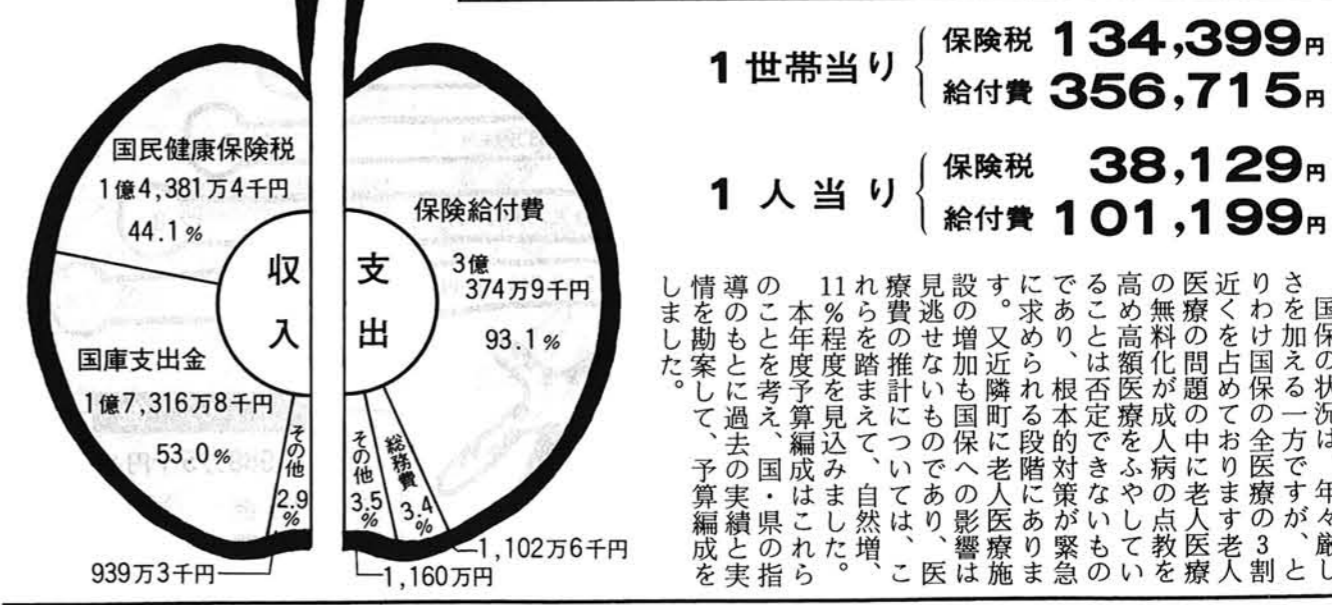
1世帯当り　保険税 134,399円
給付費 356,715円

1人当り　保険税 38,129円
給付費 101,199円

国民健康保険税
1億4,381万4千円
44.1%

国庫支出金
1億7,316万8千円
53.0%

その他
2.9%

939万3千円

収入

支出

保険給付費
3億374万9千円
93.1%

その他
3.5%

総務費
3.4%

1,160万円

1,102万6千円

国保の状況は、年々厳しさを加える一方ですが、とりわけ国保の全医療の3割近くを占めております老人医療の問題の中に老人医療の無料化が成人病の点数を高め高額医療をふやしていることは否定できないものであり、根本的対策が緊急に求められる段階にあります。又近隣町に老人医療施設の増加も国保への影響は見逃せないものであり、医療費の推計については、これらを踏まえて、自然増、11%程度を見込みました。

本年度予算編成はこれらのことを考え、国・県の指導のもとに過去の実績と実情を勘案して、予算編成をしました。